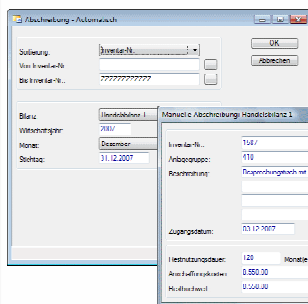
Abschreibung - Automatisch

Sortierung: Inventar-Nr.
Von Inventar-Nr.
Bis Inventar-Nr. ??????????
OK
Abbrechen

Bilanz: Handelsbilanz 1
Wirtschaftsjahr: 2007
Monat: Dezember
Stichtag: 31.12.2007

Manuelle Abschreibung Handelsbilanz 1

Inventar-Nr.: 1687
Anlagegruppe: 410
Beschreibung: Besprechungstisch mit

Zugangsdatum: 03.12.2007

Restnutzungsdauer: 120 Monate
Anschaffungskosten: 8.550,00
Restbuchwert: 8.550,00